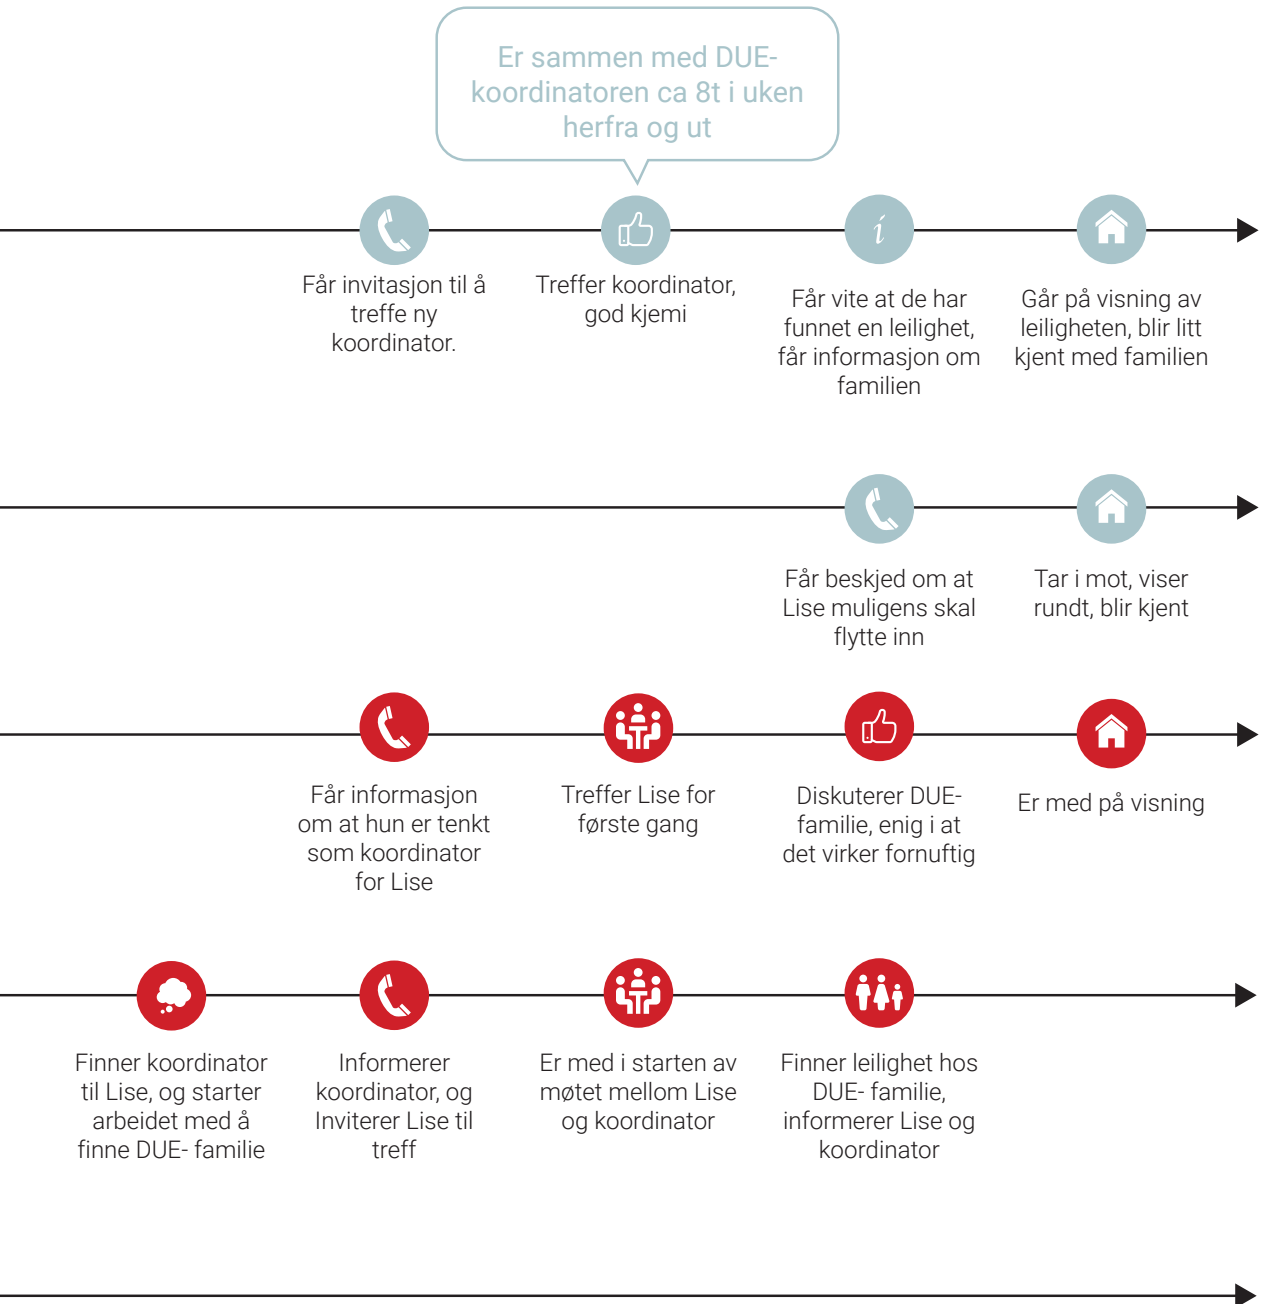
Er sammen med DUE-koordinatoren ca 8t i uken herfra og ut

Får invitasjon til å treffe ny koordinator.

Treffer koordinator, god kjemi

Får vite at de har funnet en leilighet, får informasjon om familien

Går på visning av leiligheten, blir litt kjent med familien

Får beskjed om at Lise muligens skal flytte inn

Tar i mot, viser rundt, blir kjent

Får informasjon om at hun er tenkt som koordinator for Lise

Treffer Lise for første gang

Diskuterer DUE-familie, enig i at det virker fornuftig

Er med på visning

Finner koordinator til Lise, og starter arbeidet med å finne DUE- familie

Informerer koordinator, og Inviterer Lise til treff

Er med i starten av møtet mellom Lise og koordinator

Finner leilighet hos DUE- familie, informerer Lise og koordinator